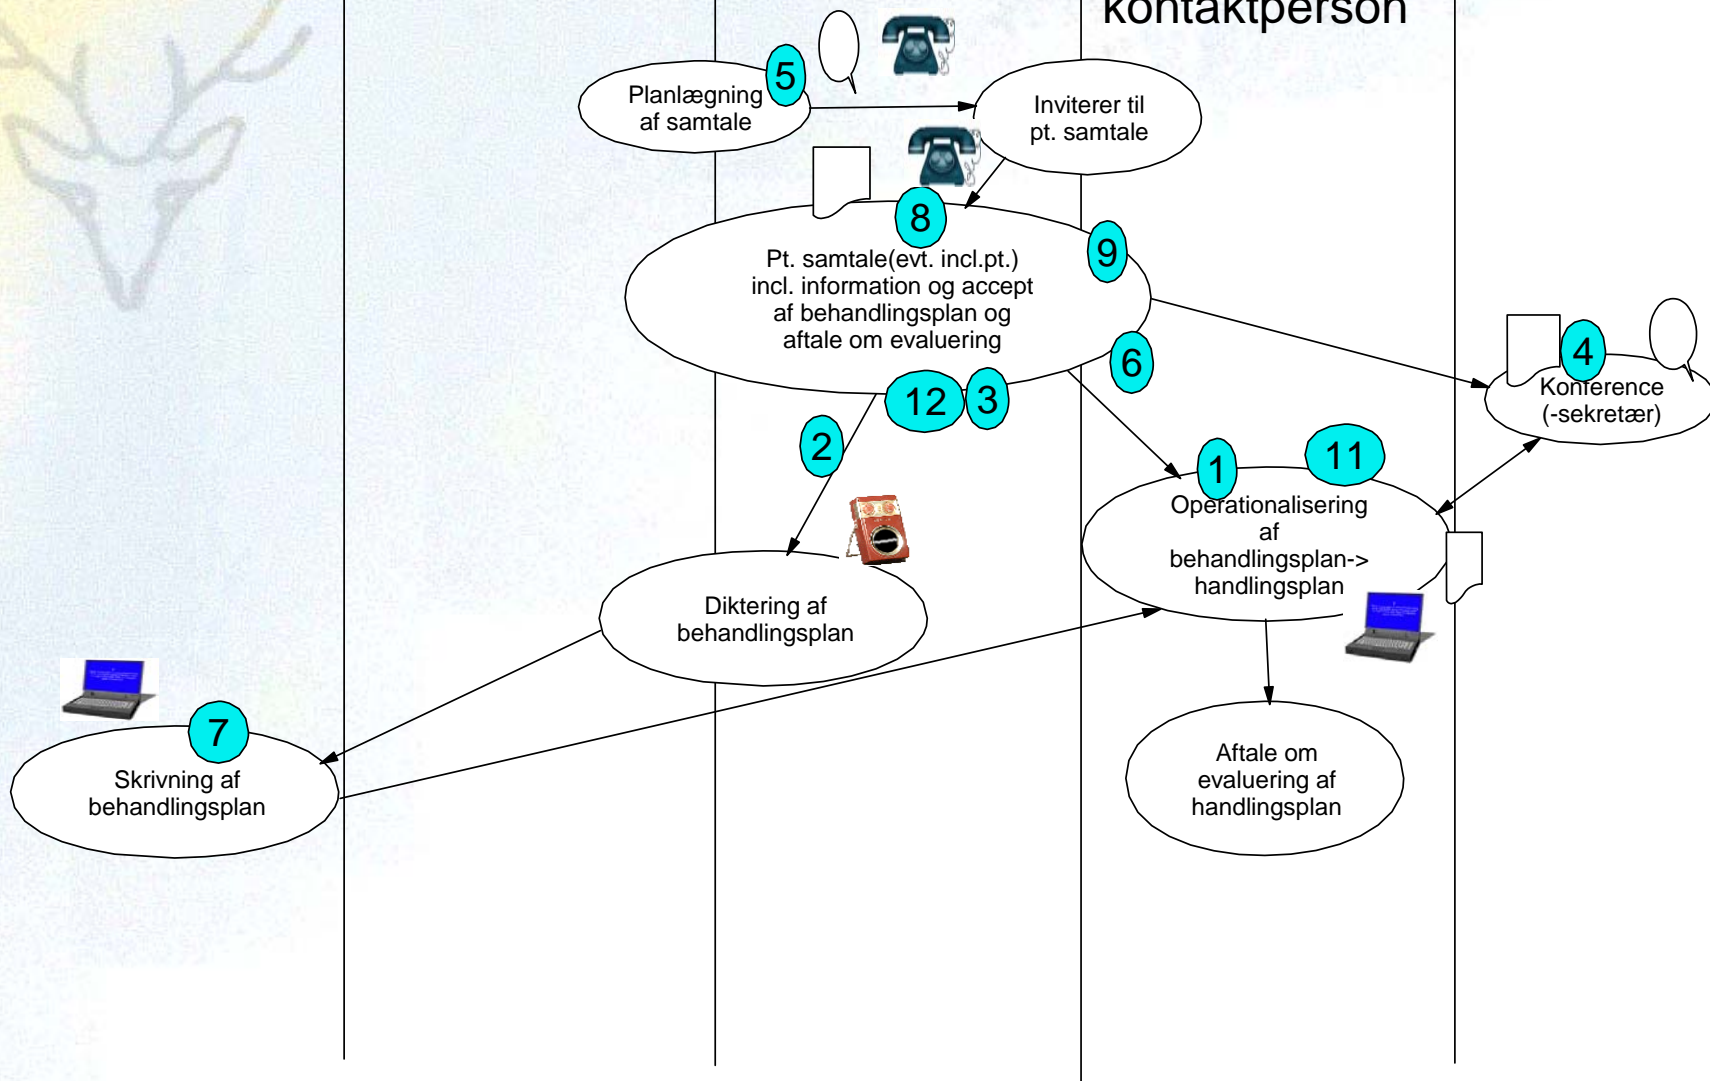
kontaktperson

5
Planlægning af samtale

Inviterer til pt. samtale

8
9
Pt. samtale(evt. incl.pt.) incl. information og accept af behandlingsplan og aftale om evaluering

6
4
Konference (-sekretær)

12
3
2
1
11
Operationalisering af behandlingsplan-> handlingsplan

Diktering af behandlingsplan

7
Skrivning af behandlingsplan

Aftale om evaluering af handlingsplan